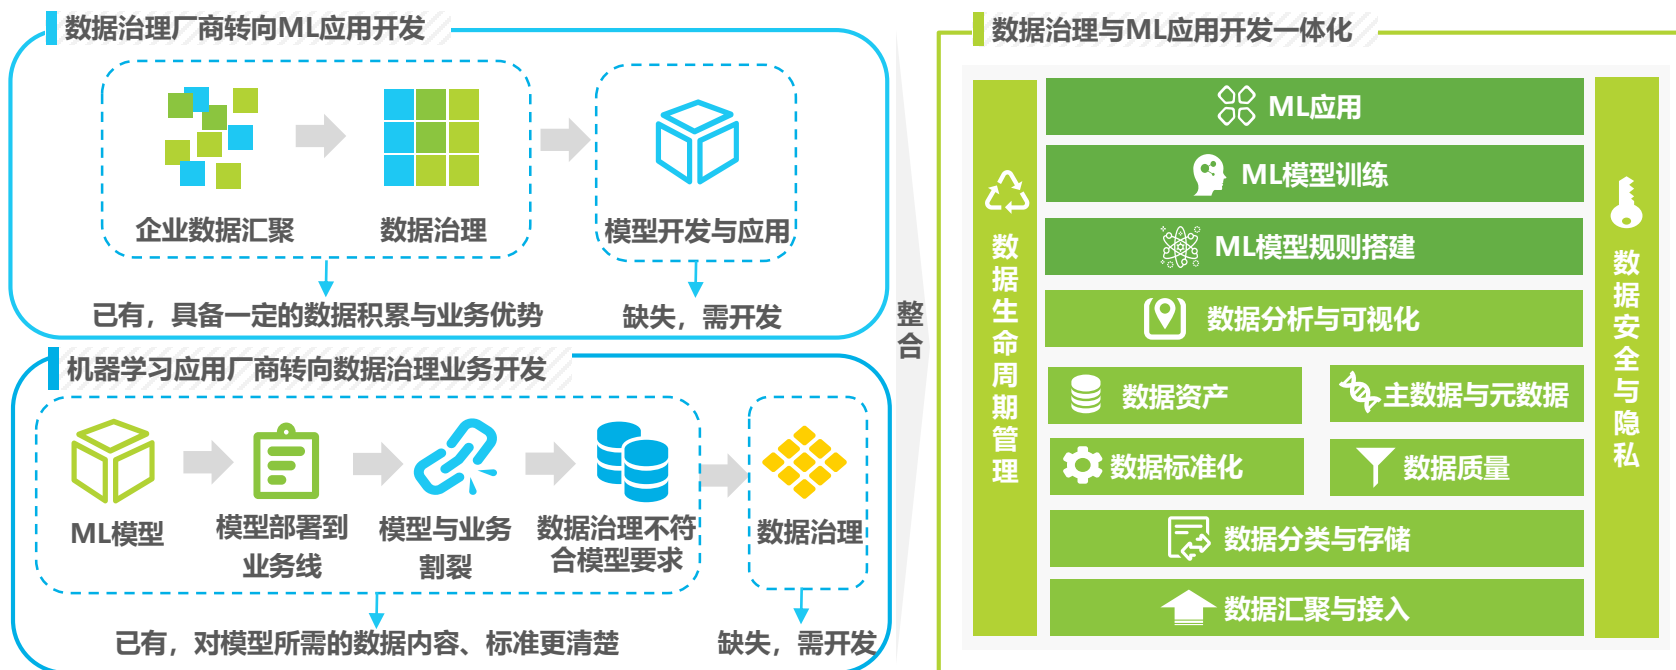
数据治理厂商转向ML应用开发

企业数据汇聚

数据治理

模型开发与应用

已有，具备一定的数据积累与业务优势

缺失，需开发

机器学习应用厂商转向数据治理业务开发

ML模型

模型部署到业务线

模型与业务割裂

数据治理不符合模型要求

数据治理

已有，对模型所需的数据内容、标准更清楚

缺失，需开发

整合

数据治理与ML应用开发一体化

数据生命周期管理

ML应用

ML模型训练

ML模型规则搭建

数据分析与可视化

数据资产

主数据与元数据

数据标准化

数据质量

数据分类与存储

数据汇聚与接入

数据安全与隐私